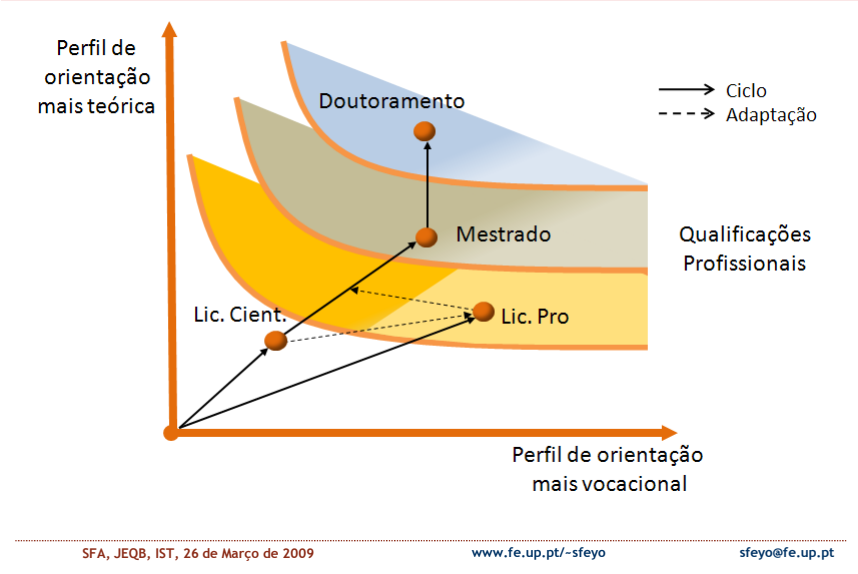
Perfil de orientação mais teórica

Ciclo
Adaptação

Doutoramento

Mestrado

Qualificações Profissionais

Lic. Cient.

Lic. Pro

Perfil de orientação mais vocacional

SFA, JEQB, IST, 26 de Março de 2009
www.fe.up.pt/~sfeyo
sfeyo@fe.up.pt